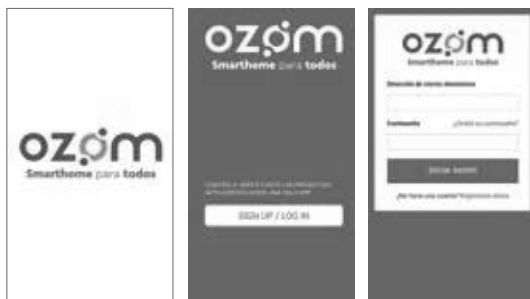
ozom
Smarthome para todos

ozom
Smarthome para todos

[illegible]

SIGN UP / LOG IN

ozom
Smarthome para todos

Dirección de correo electrónico

Contraseña
¿Olvidó su contraseña?

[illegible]

¿No tiene una cuenta? Regístrese ahora